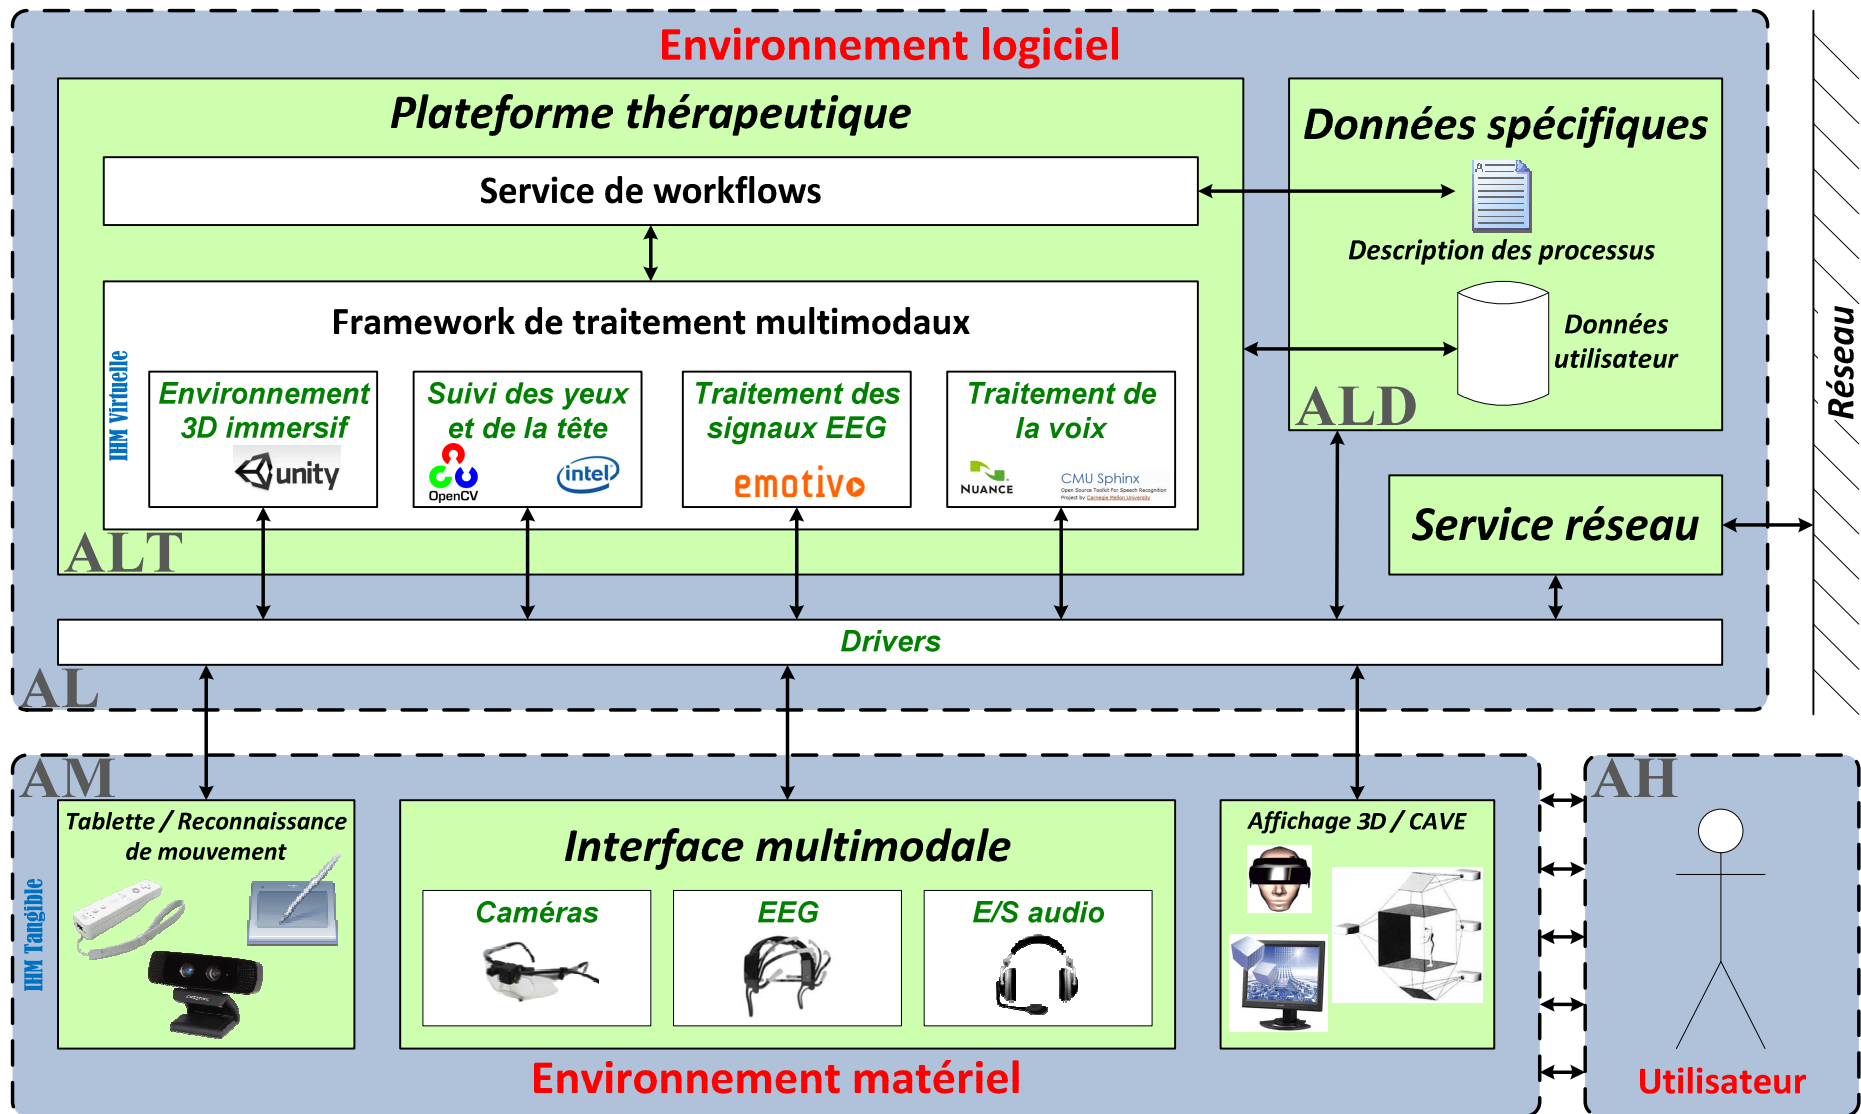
Environnement logiciel

Plateforme thérapeutique

Service de workflows

Framework de traitement multimodaux

IHM Virtuelle

Environnement 3D immersif

unity

Suivi des yeux et de la tête

OpenCV

intel

Traitement des signaux EEG

emotiv

Traitement de la voix

NUANCE

CMU Sphinx

ALT

Données spécifiques

Description des processus

Données utilisateur

ALD

Service réseau

Réseau

Drivers

AL

AM

Tablette / Reconnaissance de mouvement

IHM Tangible

Interface multimodale

Caméras

EEG

E/S audio

Affichage 3D / CAVE

Environnement matériel

AH

Utilisateur